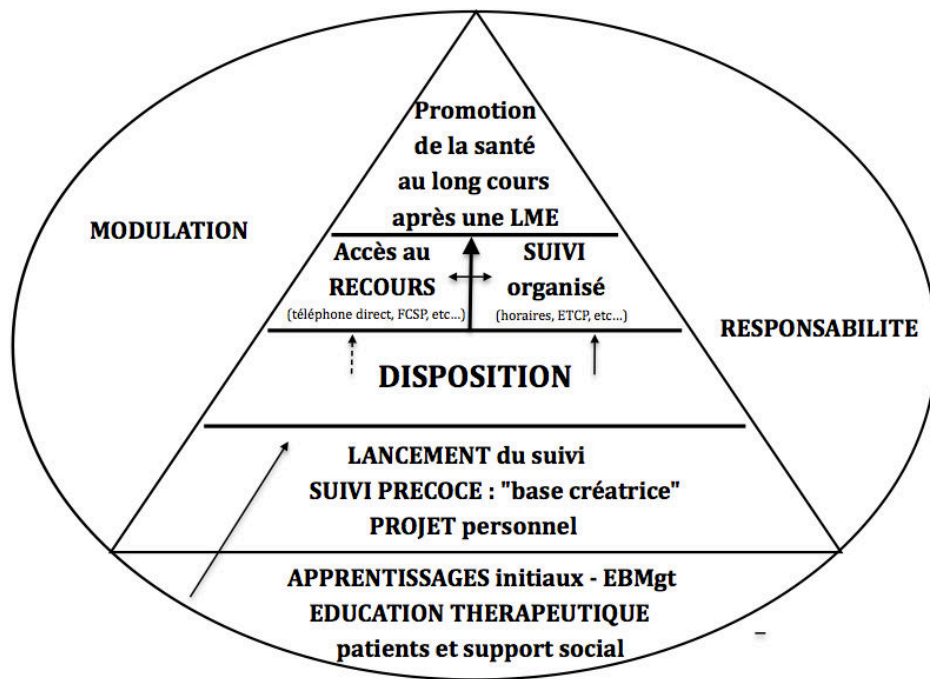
Promotion de la santé au long cours après une LME

MODULATION

Accès au RECOURS
(téléphone direct, FCSP, etc...)

SUIVI organisé
(horaires, ETCP, etc...)

RESPONSABILITE

DISPOSITION

LANCEMENT du suivi
SUIVI PRECOCE : "base créatrice"
PROJET personnel

APPRENTISSAGES initiaux - EBMgt
EDUCATION THERAPEUTIQUE
patients et support social